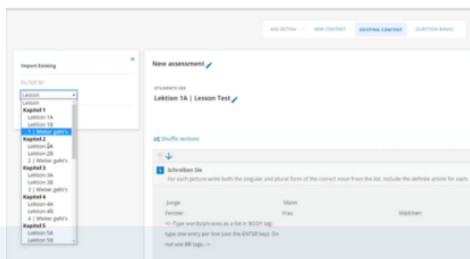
ADD SECTION | NEW CONTENT | EXISTING CONTENT | QUESTION BANKS

Import Existing
FILTER BY
Lesson
Lesson
Kapitel 1
Lektion 1A
Lektion 1B
1 | Weiter geht's
Kapitel 2
Lektion 2A
Lektion 2B
2 | Weiter geht's
Kapitel 3
Lektion 3A
Lektion 3B
3 | Weiter geht's
Kapitel 4
Lektion 4A
Lektion 4B
4 | Weiter geht's
Kapitel 5
Lektion 5A
Lektion 5B

New assessment

STUDENTS SEE
Lektion 1A | Lesson Test

Shuffle sections

1 Schreiben Sie
For each picture write both the singular and plural form of the correct noun from the list. Include the definite article for each.

Junge
Mann
Fenster
Frau
Mädchen
<!--Type words/phrases as a list in BODY tag.
Type one entry per line (use the ENTER key). Do
not use BR tags.-->